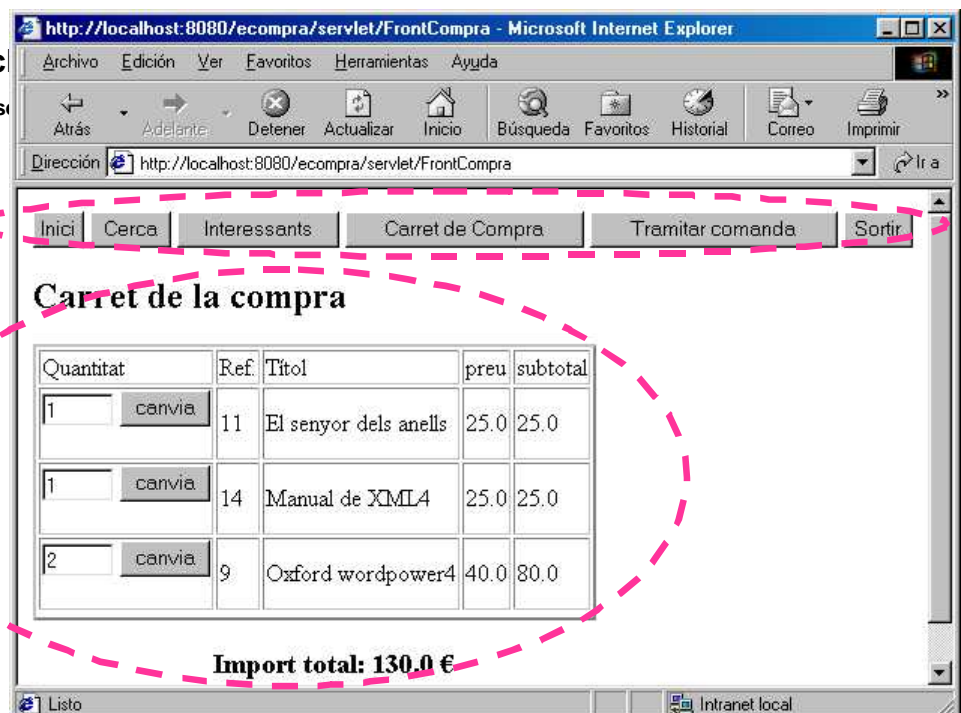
http://localhost:8080/ecompra/servlet/FrontCompra - Microsoft Internet Explorer

Archivo Edición Ver Favoritos Herramientas Ayuda

Atrás Adelante Detener Actualizar Inicio Búsqueda Favoritos Historial Correo Imprimir

Dirección http://localhost:8080/ecompra/servlet/FrontCompra Ir a

Inici Cerca Interessants Carret de Compra Tramitar comanda Sortir

Carret de la compra

| Quantitat | Ref. | Títol | preu | subtotal |
|---|---|---|---|---|
| 1 canvia | 11 | El senyor dels anells | 25.0 | 25.0 |
| 1 canvia | 14 | Manual de XML4 | 25.0 | 25.0 |
| 2 canvia | 9 | Oxford wordpower4 | 40.0 | 80.0 |

Import total: 130.0 €

Listo Intranet local